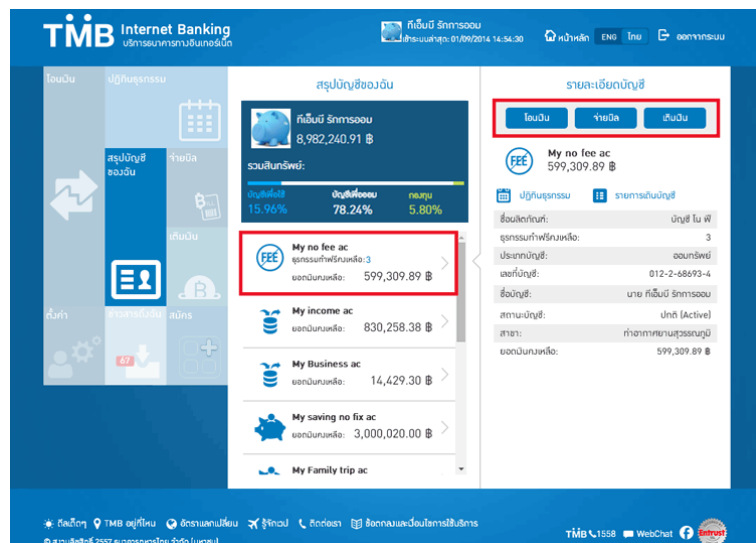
TMB Internet Banking
บริการธนาคารทางอินเทอร์เน็ต

ทีเอ็มบี รักการออม
เข้าระบบล่าสุด: 01/09/2014 14:54:30

หน้าหลัก ENG ไทย ออกจากระบบ

โอนเงิน
ปฏิทินธุรกรรม
สรุปบัญชีของฉัน
จ่ายบิล
เติมเงิน
ตั้งค่า
ข่าวสารถึงฉัน
67
สมัคร

สรุปบัญชีของฉัน

ทีเอ็มบี รักการออม
8,982,240.91 ฿

รวมสินทรัพย์:

บัญชีเพื่อใช้ 15.96%
บัญชีเพื่อออม 78.24%
กองทุน 5.80%

My no fee ac
ธุรกรรมฟรีคงเหลือ: 3
ยอดเงินคงเหลือ: 599,309.89 ฿

My income ac
ยอดเงินคงเหลือ: 830,258.38 ฿

My Business ac
ยอดเงินคงเหลือ: 14,429.30 ฿

My saving no fix ac
ยอดเงินคงเหลือ: 3,000,020.00 ฿

My Family trip ac

รายละเอียดบัญชี

โอนเงิน
จ่ายบิล
เติมเงิน

My no fee ac
599,309.89 ฿

ปฏิทินธุรกรรม
รายการเดินบัญชี

| ชื่อผลิตภัณฑ์: | บัญชี โน ฟี |
|---|---|
| ธุรกรรมทำฟรีคงเหลือ: | 3 |
| ประเภทบัญชี: | ออมทรัพย์ |
| เลขที่บัญชี: | 012-2-68693-4 |
| ชื่อบัญชี: | นาย ทีเอ็มบี รักการออม |
| สถานะบัญชี: | ปกติ (Active) |
| สาขา: | ท่าอากาศยานสุวรรณภูมิ |
| ยอดเงินคงเหลือ: | 599,309.89 ฿ |

ดีลเด็ดๆ TMB อยู่ที่ไหน อัตราแลกเปลี่ยน รู้จักเวป ติดต่อเรา ข้อตกลงและเงื่อนไขการใช้บริการ
TMB 1558 WebChat Entrust
© สงวนลิขสิทธิ์ 2557 ธนาคารทหารไทย จำกัด (มหาชน)